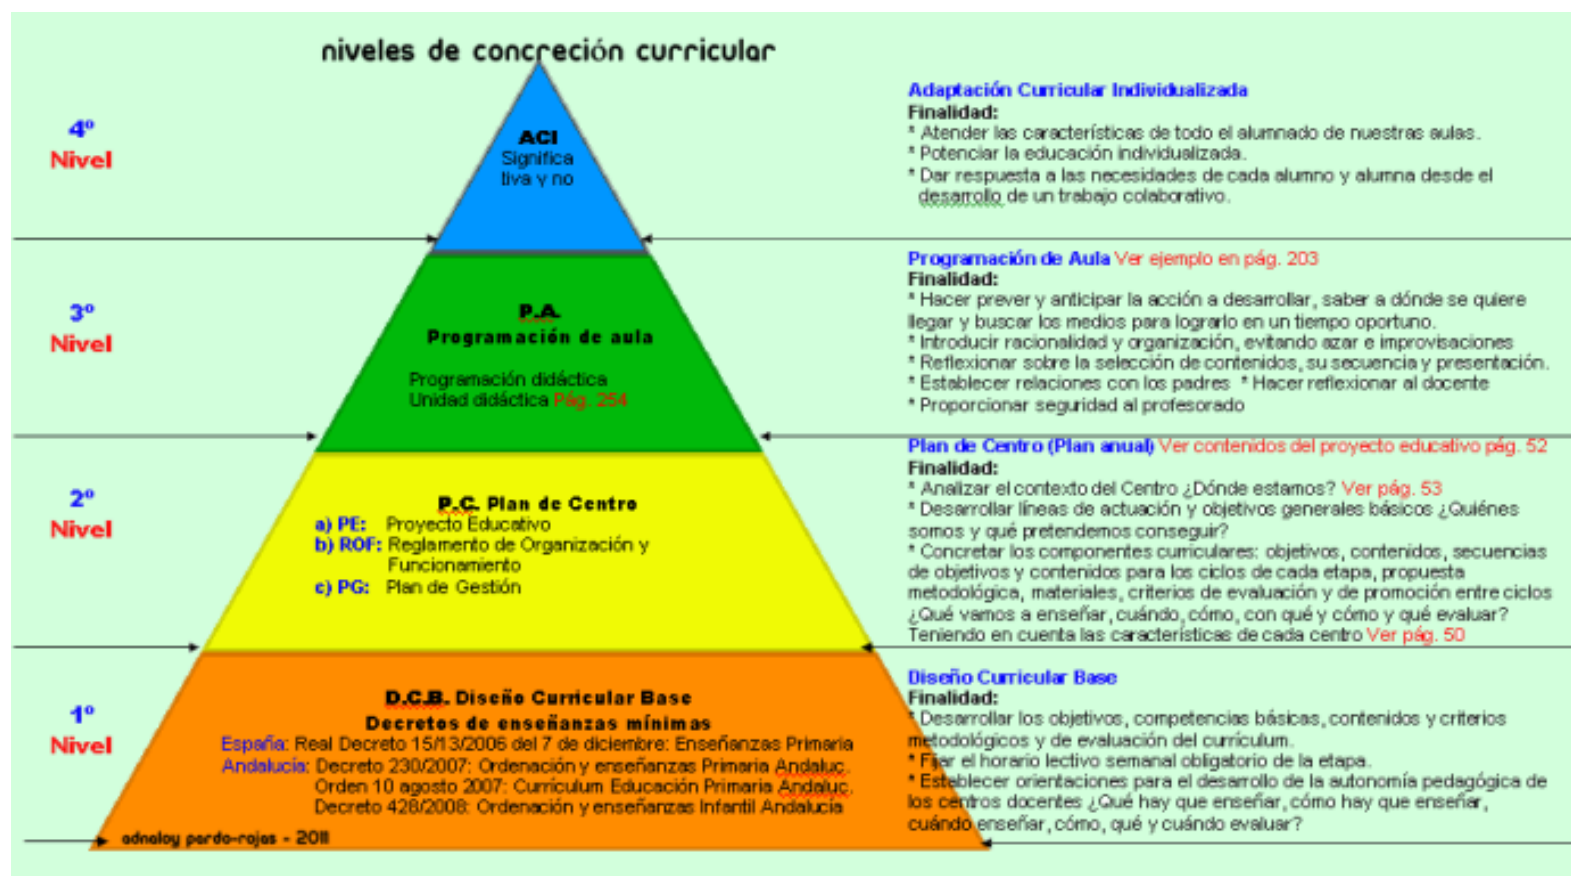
niveles de concreción curricular

4º
Nivel

ACI
Significativa y no

Adaptación Curricular Individualizada
Finalidad:
* Atender las características de todo el alumnado de nuestras aulas.
* Potenciar la educación individualizada.
* Dar respuesta a las necesidades de cada alumno y alumna desde el desarrollo de un trabajo colaborativo.

3º
Nivel

P.A.
Programación de aula

Programación didáctica
Unidad didáctica Pág. 254

Programación de Aula Ver ejemplo en pág. 203
Finalidad:
* Hacer prever y anticipar la acción a desarrollar, saber a dónde se quiere llegar y buscar los medios para lograrlo en un tiempo oportuno.
* Introducir racionalidad y organización, evitando azar e improvisaciones
* Reflexionar sobre la selección de contenidos, su secuencia y presentación.
* Establecer relaciones con los padres * Hacer reflexionar al docente
* Proporcionar seguridad al profesorado

2º
Nivel

P.C. Plan de Centro
a) PE: Proyecto Educativo
b) ROF: Reglamento de Organización y Funcionamiento
c) PG: Plan de Gestión

Plan de Centro (Plan anual) Ver contenidos del proyecto educativo pág. 52
Finalidad:
* Analizar el contexto del Centro ¿Dónde estamos? Ver pág. 53
* Desarrollar líneas de actuación y objetivos generales básicos ¿Quiénes somos y qué pretendemos conseguir?
* Concretar los componentes curriculares: objetivos, contenidos, secuencias de objetivos y contenidos para los ciclos de cada etapa, propuesta metodológica, materiales, criterios de evaluación y de promoción entre ciclos ¿Qué vamos a enseñar, cuándo, cómo, con qué y cómo y qué evaluar? Teniendo en cuenta las características de cada centro Ver pág. 50

1º
Nivel

D.C.B. Diseño Curricular Base
Decretos de enseñanzas mínimas
España: Real Decreto 1513/2006 del 7 de diciembre: Enseñanzas Primaria
Andalucía: Decreto 230/2007: Ordenación y enseñanzas Primaria Andaluc.
Orden 10 agosto 2007: Currículum Educación Primaria Andaluc.
Decreto 428/2008: Ordenación y enseñanzas Infantil Andalucía

adnaloy pardo-rojas - 2011

Diseño Curricular Base
Finalidad:
* Desarrollar los objetivos, competencias básicas, contenidos y criterios metodológicos y de evaluación del currículum.
* Fijar el horario lectivo semanal obligatorio de la etapa.
* Establecer orientaciones para el desarrollo de la autonomía pedagógica de los centros docentes ¿Qué hay que enseñar, cómo hay que enseñar, cuándo enseñar, cómo, qué y cuándo evaluar?